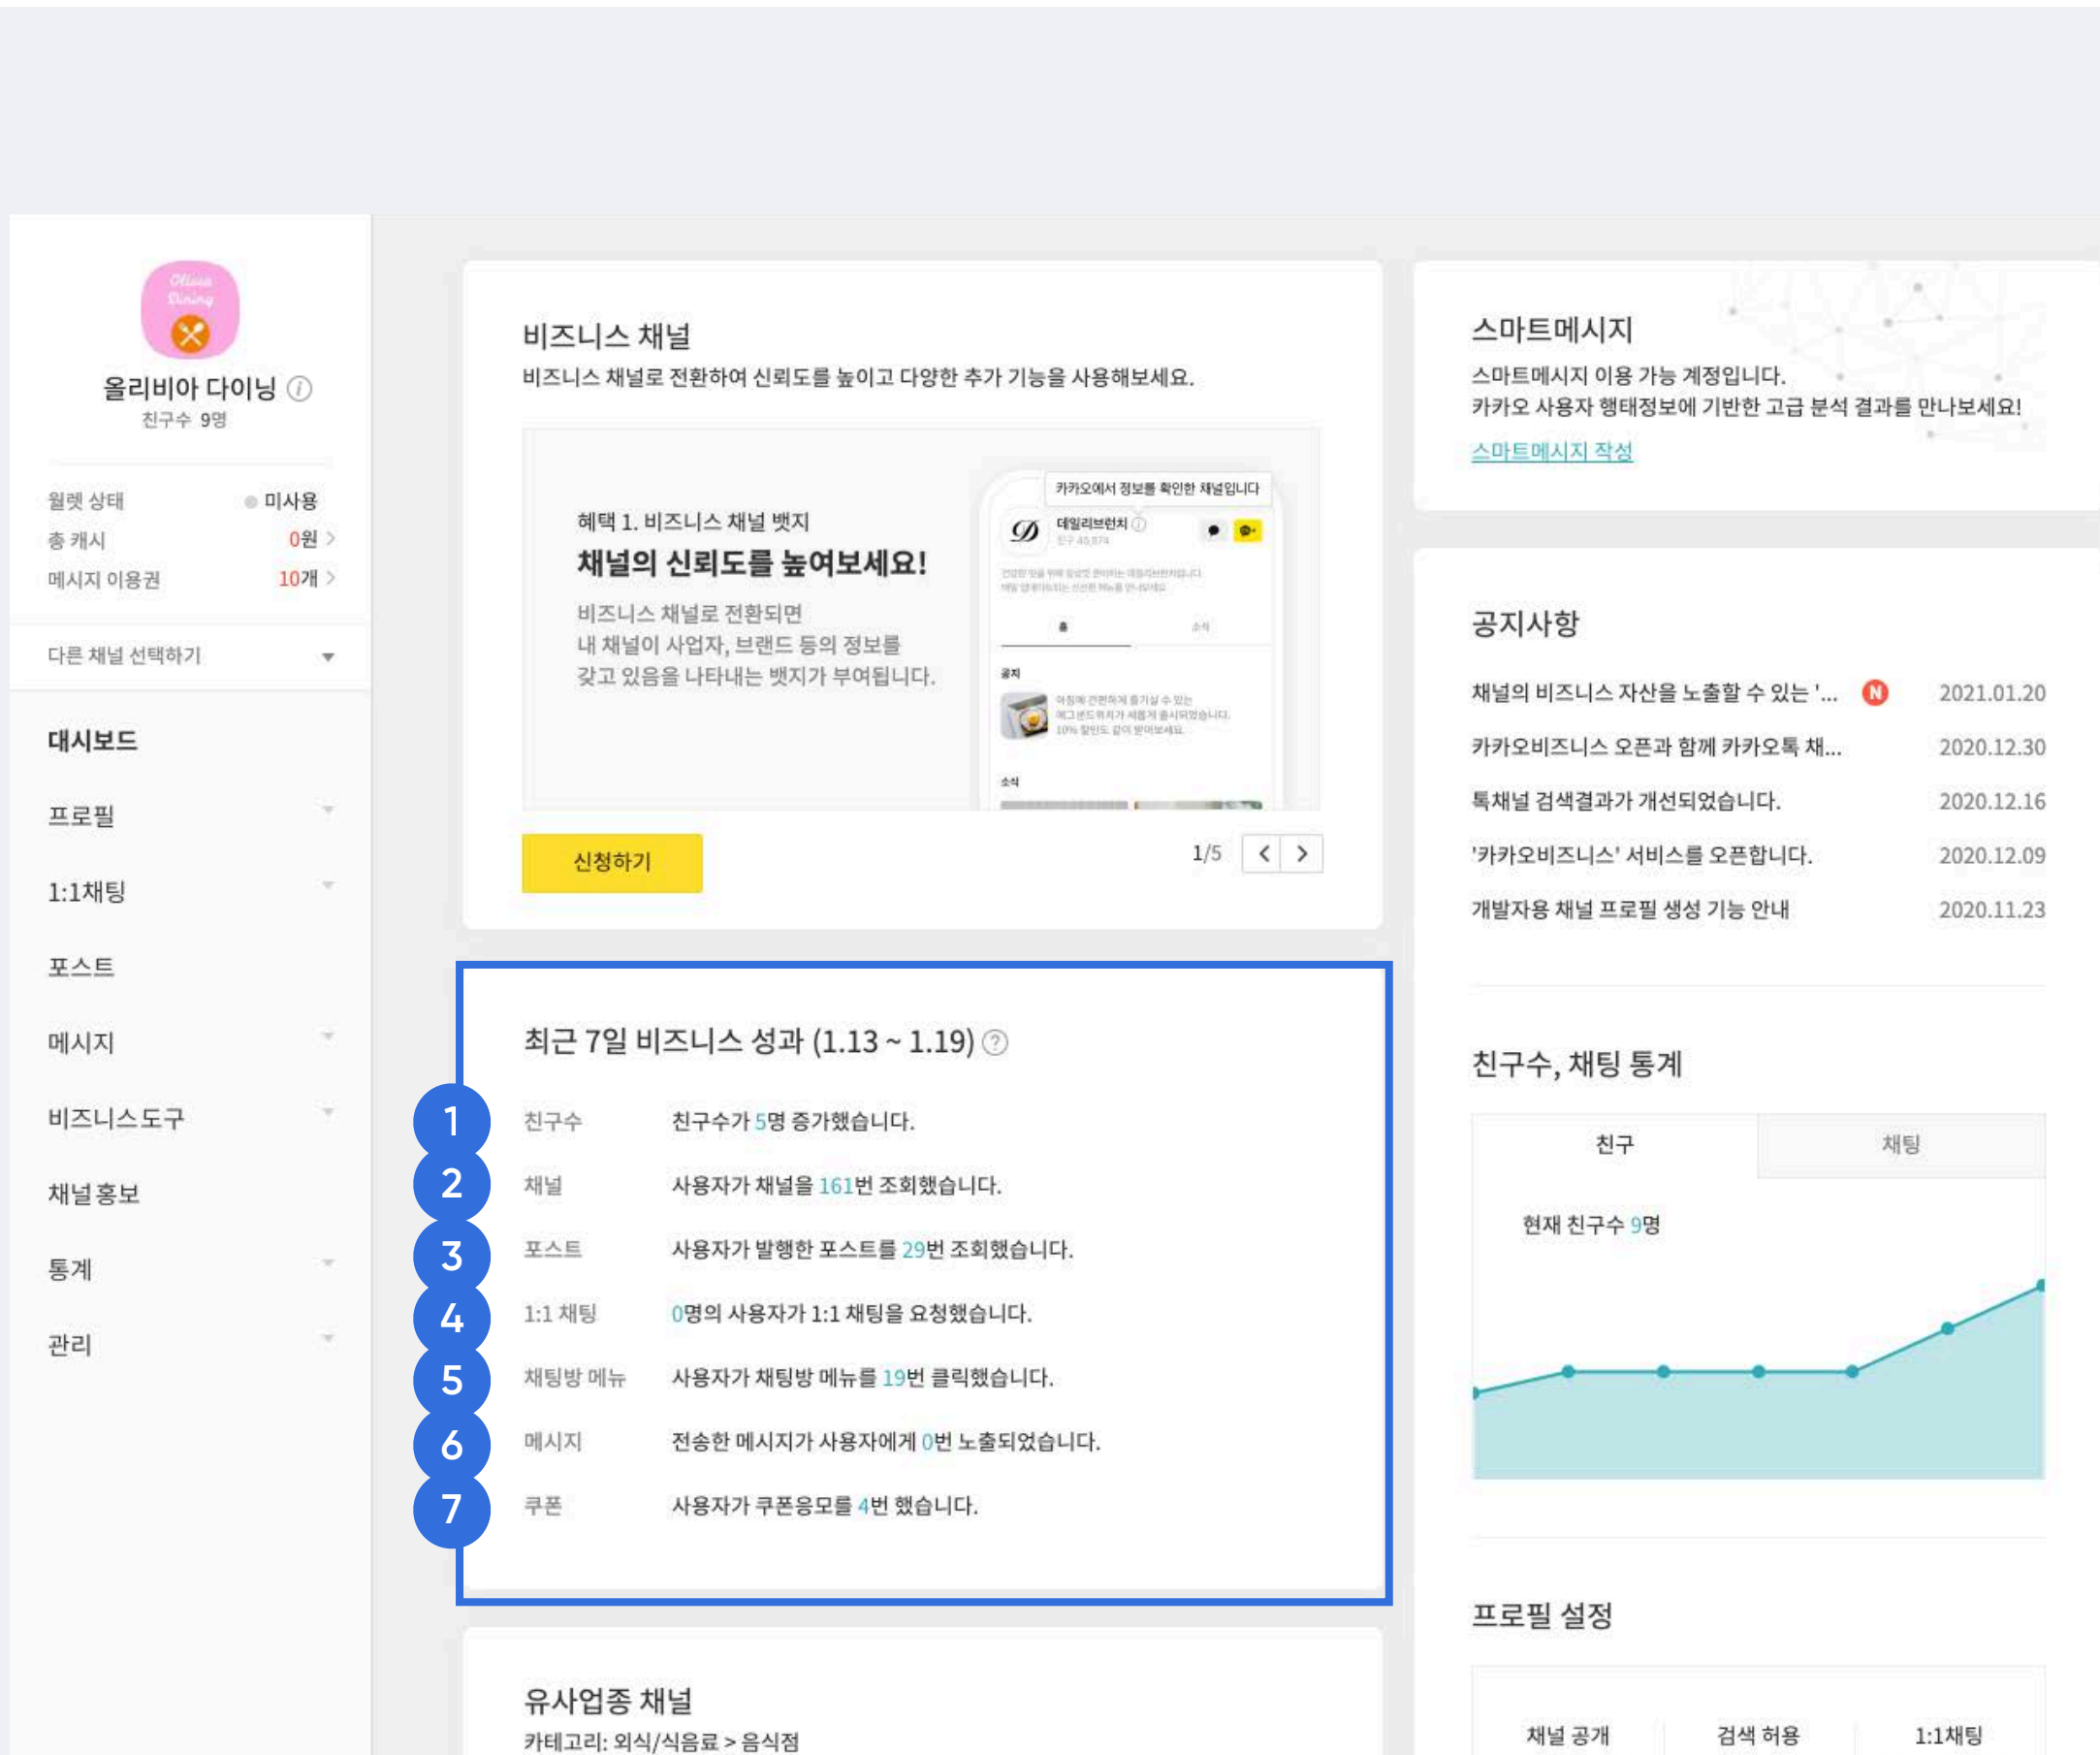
올리비아 다이닝
친구수 9명

월렛 상태 미사용
총 캐시 0원 >
메시지 이용권 10개 >

다른 채널 선택하기

대시보드
프로필
1:1채팅
포스트
메시지
비즈니스도구
채널 홍보
통계
관리

비즈니스 채널
비즈니스 채널로 전환하여 신뢰도를 높이고 다양한 추가 기능을 사용해보세요.

혜택 1. 비즈니스 채널 뱃지
채널의 신뢰도를 높여보세요!
비즈니스 채널로 전환되면
내 채널이 사업자, 브랜드 등의 정보를
갖고 있음을 나타내는 뱃지가 부여됩니다.

카카오에서 정보를 확인한 채널입니다
데일리브런치

신청하기
1/5

최근 7일 비즈니스 성과 (1.13 ~ 1.19)
1 친구수 친구수가 5명 증가했습니다.
2 채널 사용자가 채널을 161번 조회했습니다.
3 포스트 사용자가 발행한 포스트를 29번 조회했습니다.
4 1:1 채팅 0명의 사용자가 1:1 채팅을 요청했습니다.
5 채팅방 메뉴 사용자가 채팅방 메뉴를 19번 클릭했습니다.
6 메시지 전송한 메시지가 사용자에게 0번 노출되었습니다.
7 쿠폰 사용자가 쿠폰응모를 4번 했습니다.

유사업종 채널
카테고리: 외식/식음료 > 음식점

스마트메시지
스마트메시지 이용 가능 계정입니다.
카카오 사용자 행태정보에 기반한 고급 분석 결과를 만나보세요!
스마트메시지 작성

공지사항
채널의 비즈니스 자산을 노출할 수 있는 '... N 2021.01.20
카카오비즈니스 오픈과 함께 카카오톡 채... 2020.12.30
톡채널 검색결과가 개선되었습니다. 2020.12.16
'카카오비즈니스' 서비스를 오픈합니다. 2020.12.09
개발자용 채널 프로필 생성 기능 안내 2020.11.23

친구수, 채팅 통계
친구 채팅
현재 친구수 9명

프로필 설정
채널 공개 검색 허용 1:1채팅